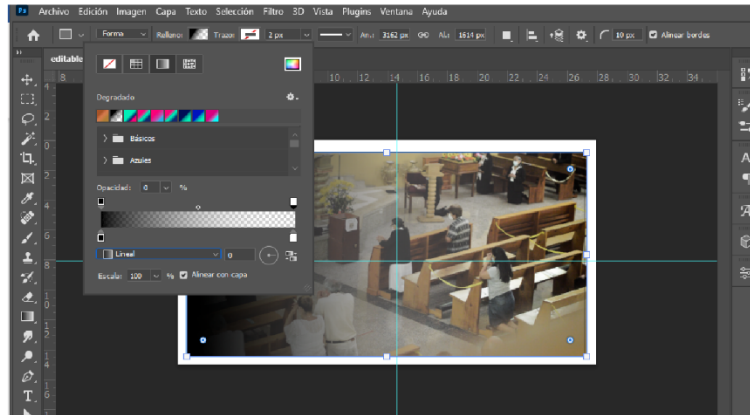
Archivo Edición Imagen Capa Texto Selección Filtro 3D Vista Plugins Ventana Ayuda

Forma Relleno: Trazo: 2 px An: 3162 px Al: 1614 px 10 px Alinear bordes

editable

8 10 12 14 16 18 20 22 24 26 28 30 32 34

Degradado

Básicos

Azules

Opacidad: 0 %

Lineal 0

Escala: 100 % Alinear con capa